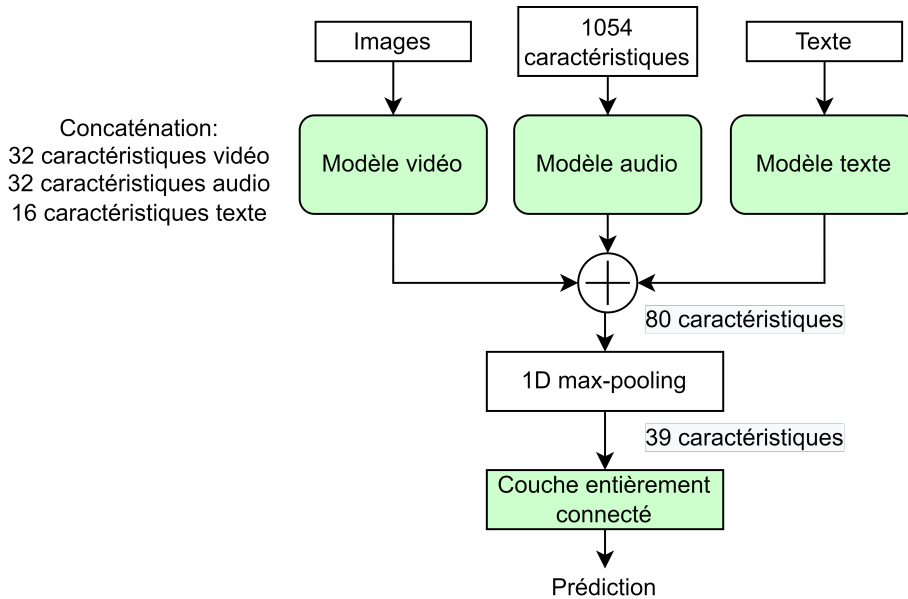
Images

1054 caractéristiques

Texte

Concaténation:
32 caractéristiques vidéo
32 caractéristiques audio
16 caractéristiques texte

Modèle vidéo

Modèle audio

Modèle texte

80 caractéristiques

1D max-pooling

39 caractéristiques

Couche entièrement connecté

Prédiction